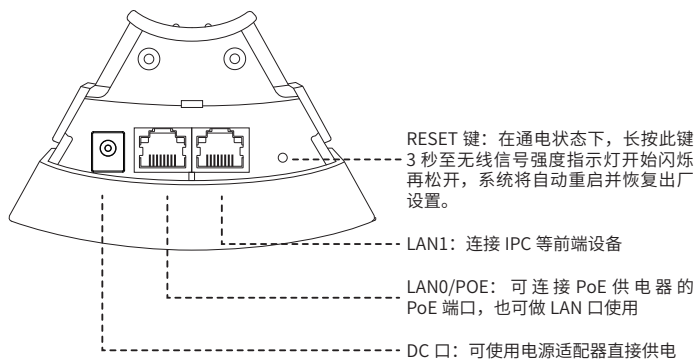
RESET 键：在通电状态下，长按此键 3 秒至无线信号强度指示灯开始闪烁再松开，系统将自动重启并恢复出厂设置。

LAN1：连接 IPC 等前端设备

LAN0/POE：可连接 PoE 供电器的 PoE 端口，也可做 LAN 口使用

DC 口：可使用电源适配器直接供电